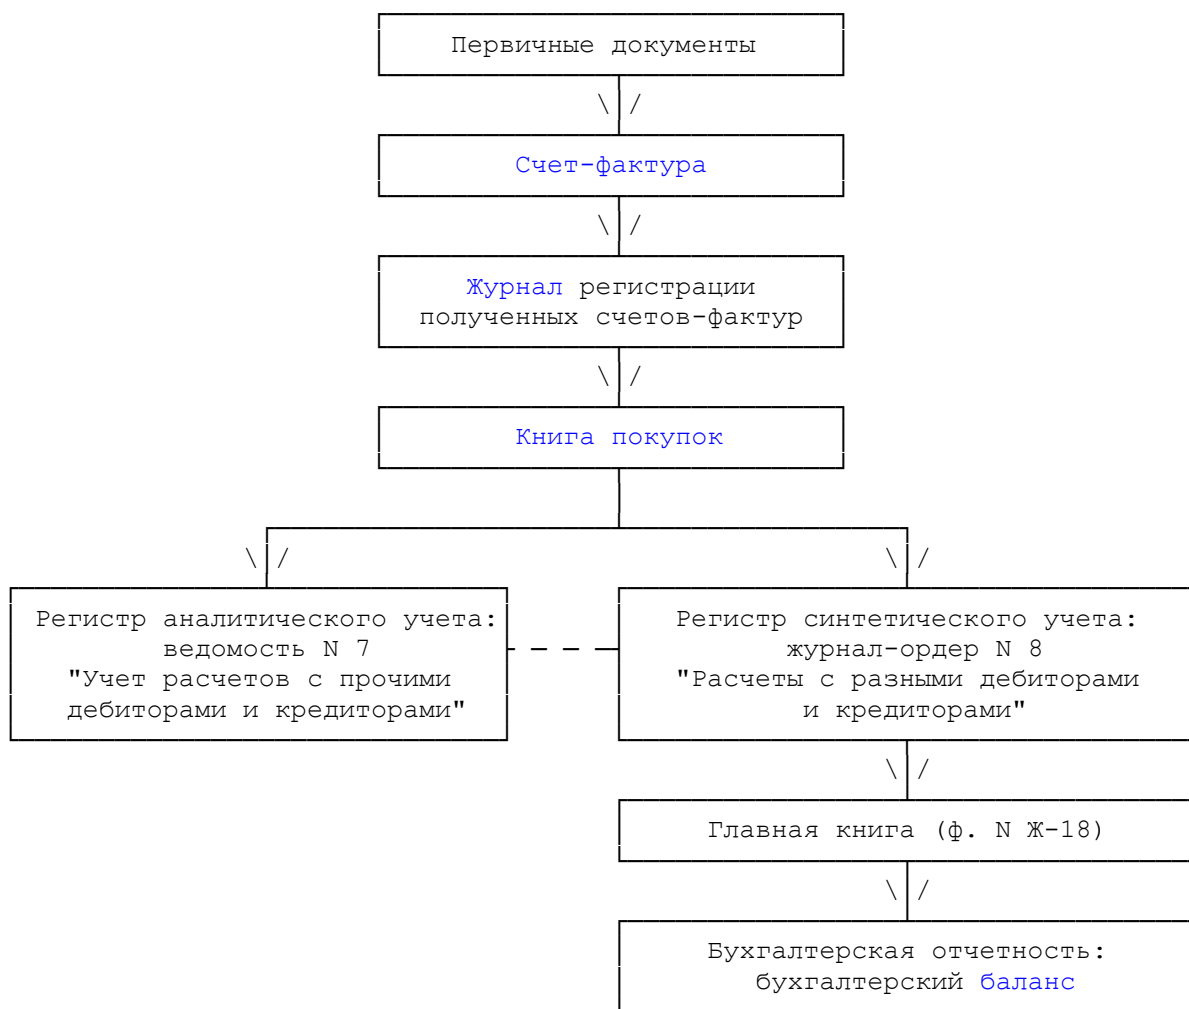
Первичные документы

Счет-фактура

Журнал регистрации полученных счетов-фактур

Книга покупок

Регистр аналитического учета: ведомость N 7 "Учет расчетов с прочими дебиторами и кредиторами"

Регистр синтетического учета: журнал-ордер N 8 "Расчеты с разными дебиторами и кредиторами"

Главная книга (ф. N Ж-18)

Бухгалтерская отчетность: бухгалтерский баланс